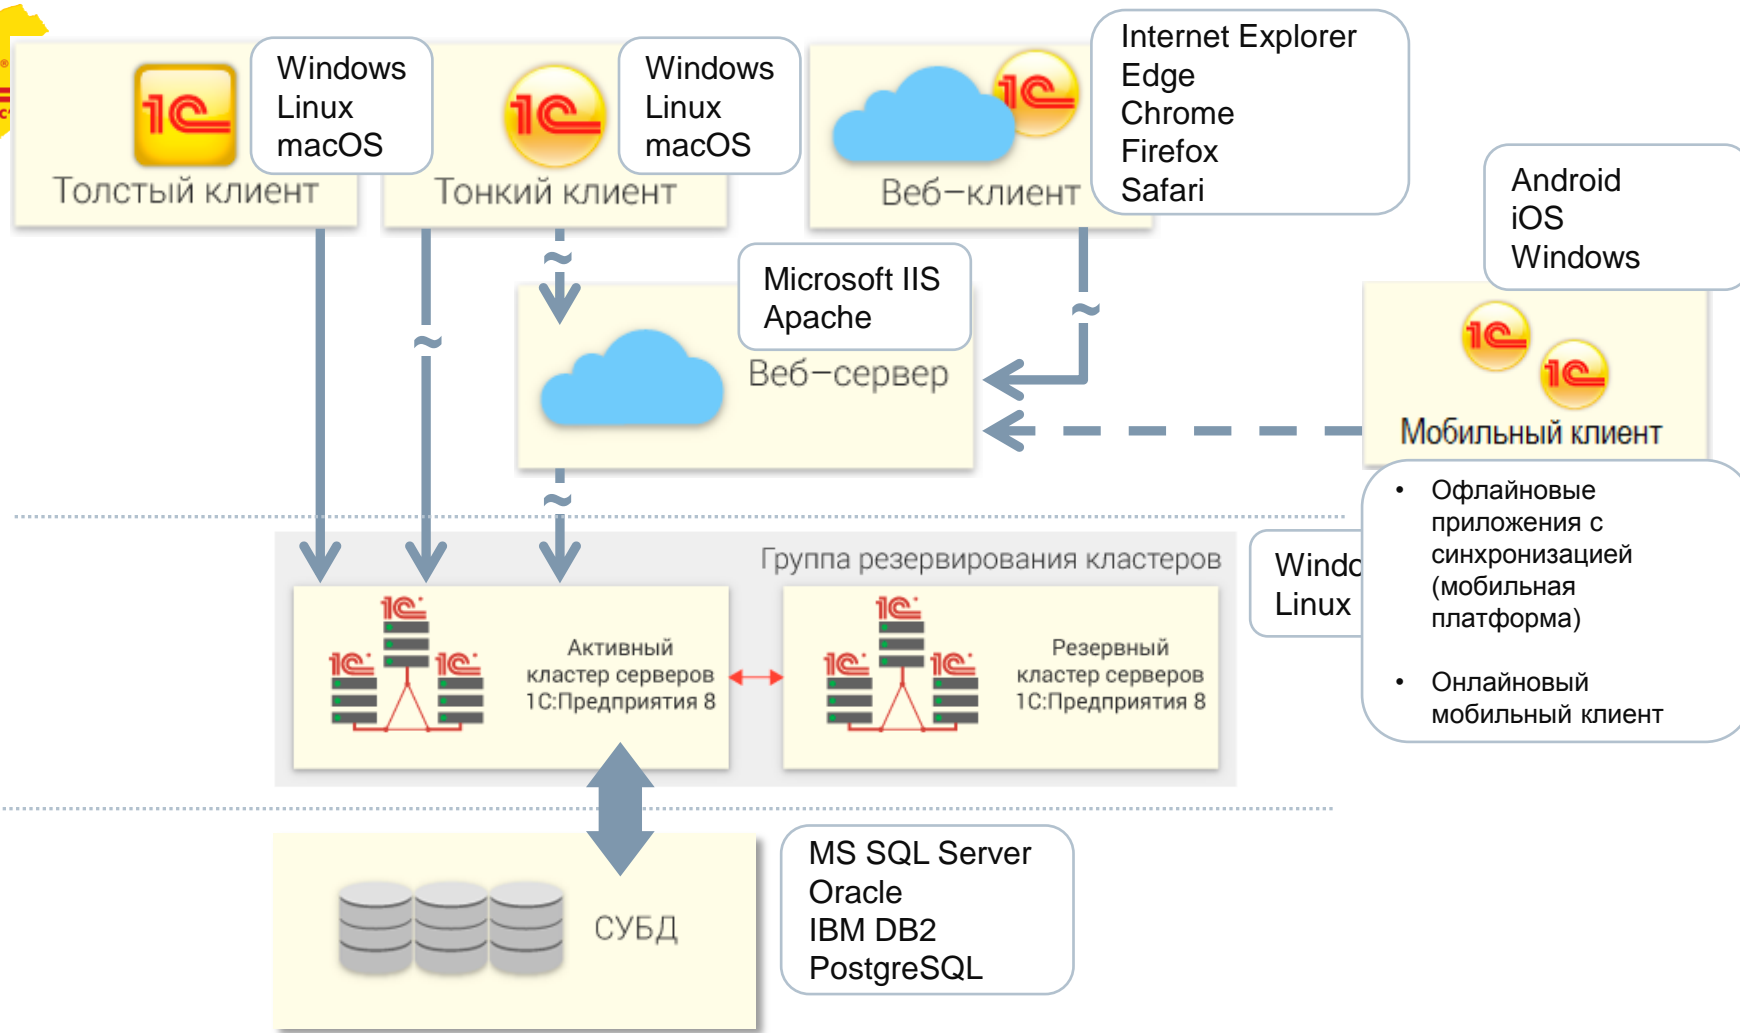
1С
Толстый клиент

Windows
Linux
macOS

1С
Тонкий клиент

Windows
Linux
macOS

1С
Веб–клиент

Internet Explorer
Edge
Chrome
Firefox
Safari

Android
iOS
Windows

Microsoft IIS
Apache

Веб–сервер

~

~

~

~

1С
1С
Мобильный клиент

• Офлайновые приложения с синхронизацией (мобильная платформа)

• Онлайновый мобильный клиент

Группа резервирования кластеров

Windo
Linux

1С 1С 1С
Активный кластер серверов 1С:Предприятия 8

1С 1С 1С
Резервный кластер серверов 1С:Предприятия 8

СУБД

MS SQL Server
Oracle
IBM DB2
PostgreSQL